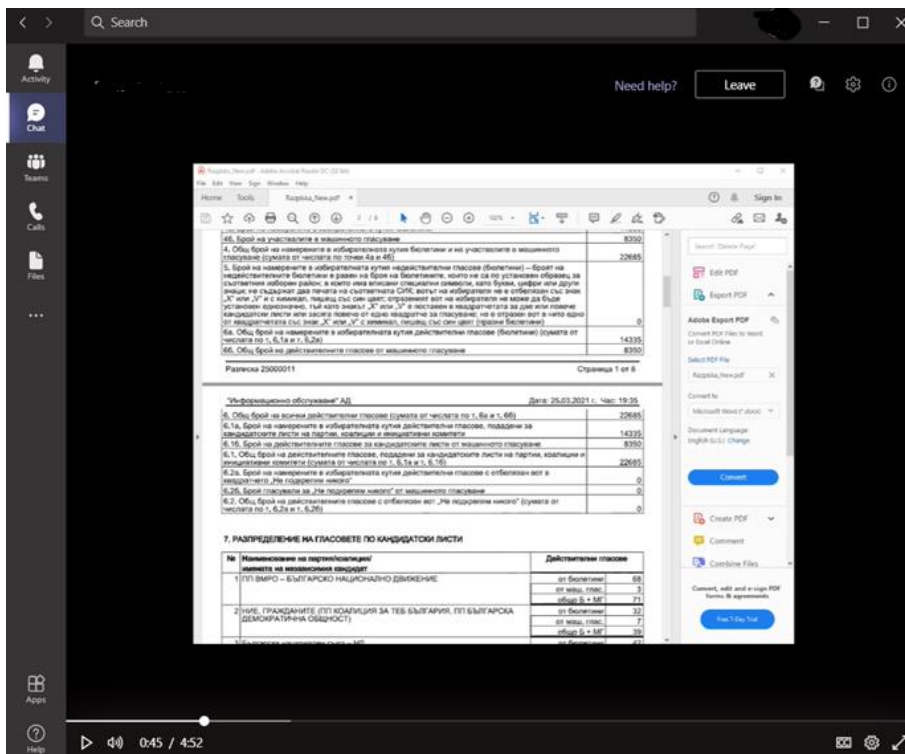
Search

Activity
Chat
Teams
Calls
Files
...
Apps
Help

Need help?
Leave

Razpiska_New.pdf - Adobe Acrobat Reader DC (32-bit)
File Edit View Sign Window Help
Home Tools Razpiska_New.pdf
Sign In

4б. Брой на участвалите в машинното гласуване | 8350
4. Общ брой на намерените в избирателната кутия бюлетини и на участвалите в машинното гласуване (сумата от числата по точки 4а и 4б) | 22685
5. Брой на намерените в избирателната кутия недействителни гласове (бюлетини) – броят на недействителните бюлетини е равен на броя на бюлетините, които не са по установен образец за съответния изборен район; в които има вписани специални символи, като букви, цифри или други знаци; не съдържат два печата на съответната СИК; вотът на избирателя не е отбелязан със знак „X" или „V" и с химикал, пишещ със син цвят; отразеният вот на избирателя не може да бъде установен еднозначно, тъй като знакът „X" или „V" е поставен в квадратчетата за две или повече кандидатски листи или засяга повече от едно квадратче за гласуване; не е отразен вот в нито едно от квадратчетата със знак „X" или „V" с химикал, пишещ със син цвят (празни бюлетини) | 0
6а. Общ брой на намерените в избирателната кутия действителни гласове (бюлетини) (сумата от числата по т. 6.1а и т. 6.2а) | 14335
6б. Общ брой на действителните гласове от машинното гласуване | 8350

Разписка 25000011 Страница 1 от 8

"Информационно обслужване" АД Дата: 25.03.2021 г. Час: 19:35

6. Общ брой на всички действителни гласове (сумата от числата по т. 6а и т. 6б) | 22685
6.1а. Брой на намерените в избирателната кутия действителни гласове, подадени за кандидатските листи на партии, коалиции и инициативни комитети | 14335
6.1б. Брой на действителните гласове за кандидатските листи от машинното гласуване | 8350
6.1. Общ брой на действителните гласове, подадени за кандидатските листи на партии, коалиции и инициативни комитети (сумата от числата по т. 6.1а и т. 6.1б) | 22685
6.2а. Брой на намерените в избирателната кутия действителни гласове с отбелязан вот в квадратчето „Не подкрепям никого" | 0
6.2б. Брой гласували за „Не подкрепям никого" от машинното гласуване | 0
6.2. Общ брой на действителните гласове с отбелязан вот „Не подкрепям никого" (сумата от числата по т. 6.2а и т. 6.2б) | 0

7. РАЗПРЕДЕЛЕНИЕ НА ГЛАСОВЕТЕ ПО КАНДИДАТСКИ ЛИСТИ

| № | Наименование на партия/коалиция/ имената на независимия кандидат | Действителни гласове | |
|---|---|---|---|
| 1 | ПП ВМРО – БЪЛГАРСКО НАЦИОНАЛНО ДВИЖЕНИЕ | от бюлетини | 68 |
| | | от маш. глас. | 3 |
| | | общо Б + МГ | 71 |
| 2 | НИЕ, ГРАЖДАНИТЕ (ПП КОАЛИЦИЯ ЗА ТЕБ БЪЛГАРИЯ, ПП БЪЛГАРСКА ДЕМОКРАТИЧНА ОБЩНОСТ) | от бюлетини | 32 |
| | | от маш. глас. | 7 |
| | | общо Б + МГ | 39 |

Search 'Delete Pages'
Edit PDF
Export PDF
Adobe Export PDF
Convert PDF Files to Word or Excel Online
Select PDF File
Razpiska_New.pdf
Convert to
Microsoft Word (*.docx)
Document Language
English (U.S.) Change
Convert
Create PDF
Comment
Combine Files
Convert, edit and e-sign PDF forms & agreements
Free 7-Day Trial

0:45 / 4:52